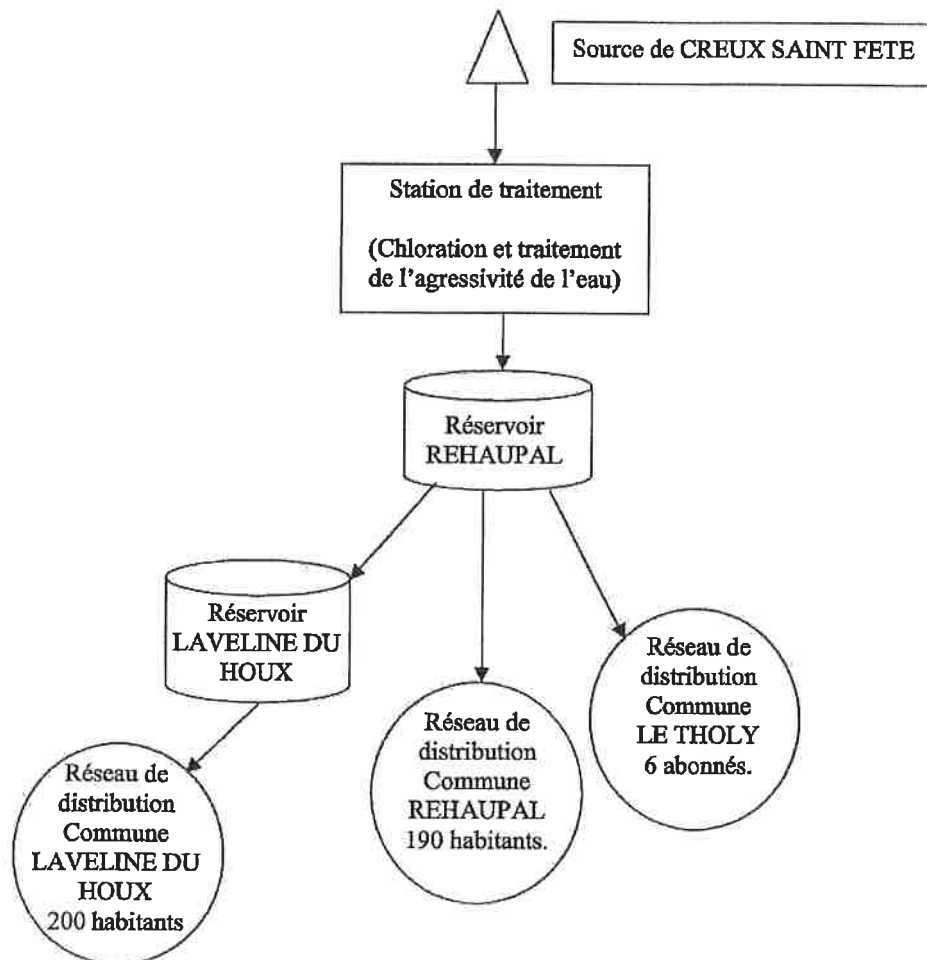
Source de CREUX SAINT FETE

Station de traitement

(Chloration et traitement de l'agressivité de l'eau)

Réservoir REHAUPAL

Réservoir LAVELINE DU HOUX

Réseau de distribution Commune LE THOLY 6 abonnés.

Réseau de distribution Commune REHAUPAL 190 habitants.

Réseau de distribution Commune LAVELINE DU HOUX 200 habitants